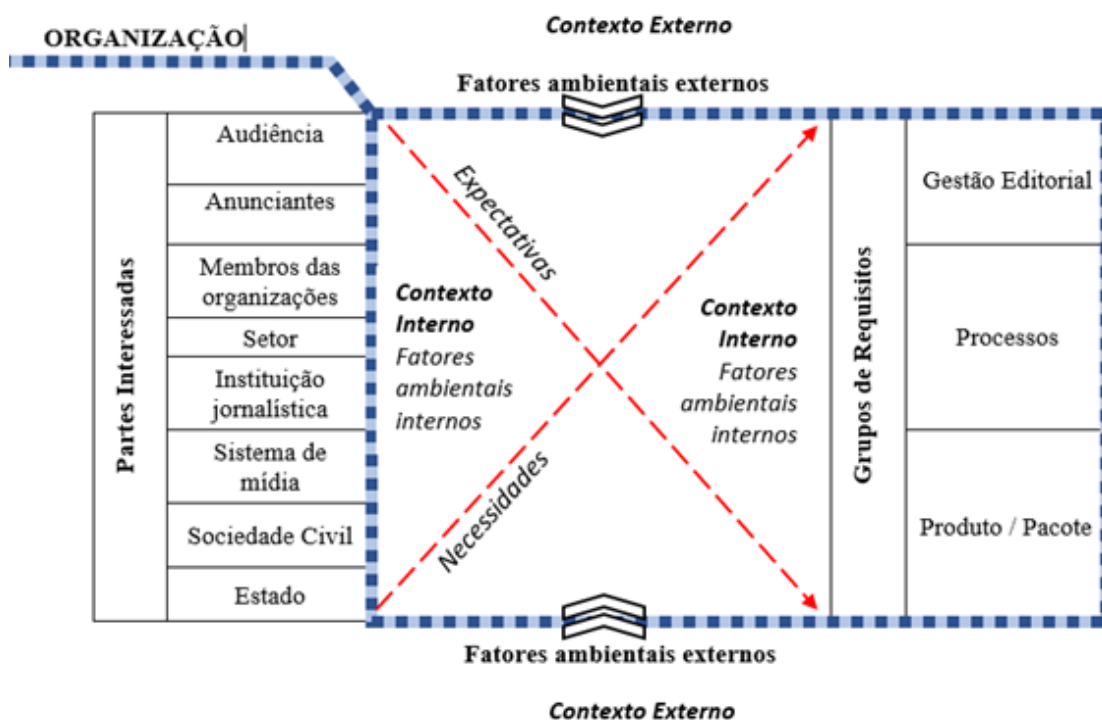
Contexto Externo

ORGANIZAÇÃO

Fatores ambientais externos

Partes Interessadas

Audiência

Anunciantes

Membros das organizações

Setor

Instituição jornalística

Sistema de mídia

Sociedade Civil

Estado

Expectativas

Necessidades

Contexto Interno
Fatores ambientais internos

Contexto Interno
Fatores ambientais internos

Grupos de Requisitos

Gestão Editorial

Processos

Produto / Pacote

Fatores ambientais externos

Contexto Externo